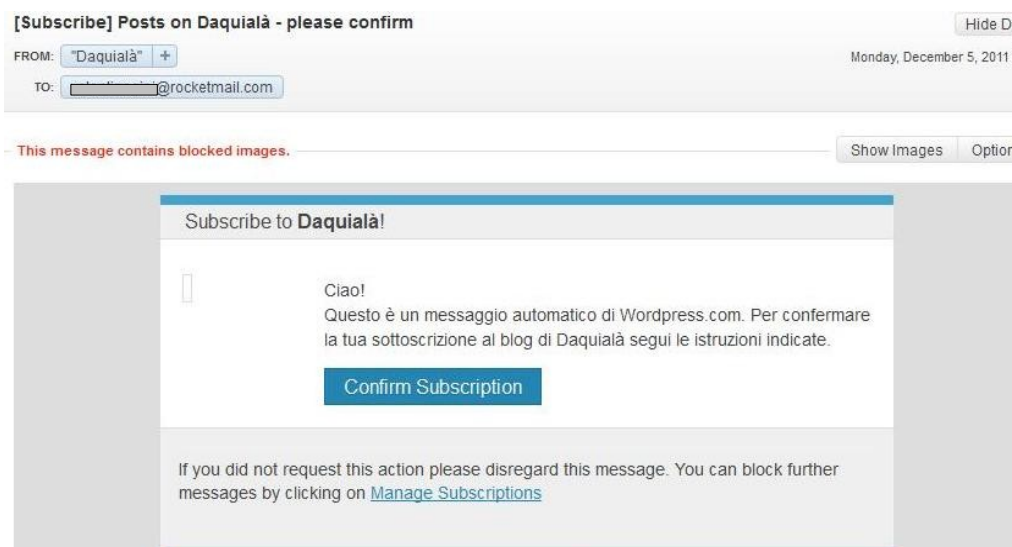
[Subscribe] Posts on Daquialà - please confirm

Hide D

FROM: "Daquialà" +

Monday, December 5, 2011

TO: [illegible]@rocketmail.com

This message contains blocked images.

Show Images

Option

Subscribe to **Daquialà**!

Ciao!
Questo è un messaggio automatico di Wordpress.com. Per confermare la tua sottoscrizione al blog di Daquialà segui le istruzioni indicate.

Confirm Subscription

If you did not request this action please disregard this message. You can block further messages by clicking on Manage Subscriptions